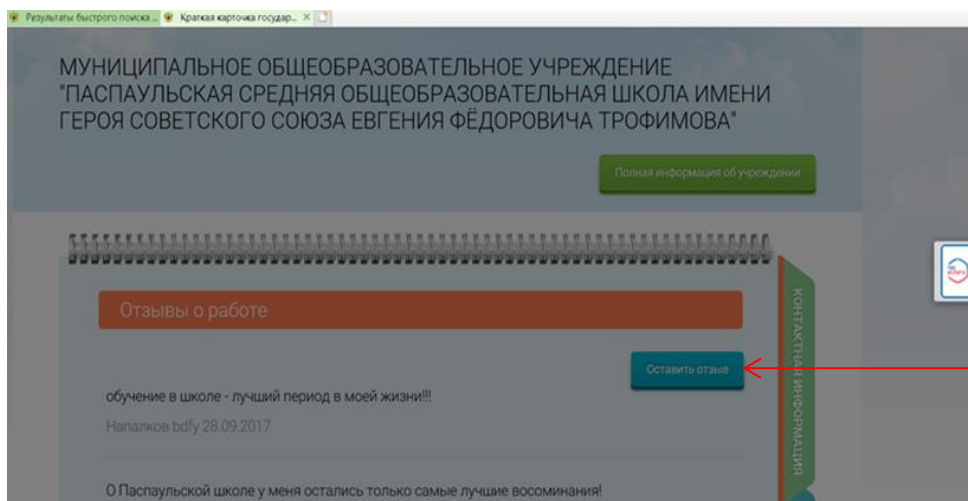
Результаты быстрого поиска ... Краткая карточка государ... ×

МУНИЦИПАЛЬНОЕ ОБЩЕОБРАЗОВАТЕЛЬНОЕ УЧРЕЖДЕНИЕ "ПАСПАУЛЬСКАЯ СРЕДНЯЯ ОБЩЕОБРАЗОВАТЕЛЬНАЯ ШКОЛА ИМЕНИ ГЕРОЯ СОВЕТСКОГО СОЮЗА ЕВГЕНИЯ ФЁДОРОВИЧА ТРОФИМОВА"

Полная информация об учреждении

Отзывы о работе

КОНТАКТНАЯ ИНФОРМАЦИЯ

Оставить отзыв

обучение в школе - лучший период в моей жизни!!!

Налалков bdfy 28.09.2017

О Паспаульской школе у меня остались только самые лучшие восоминания!